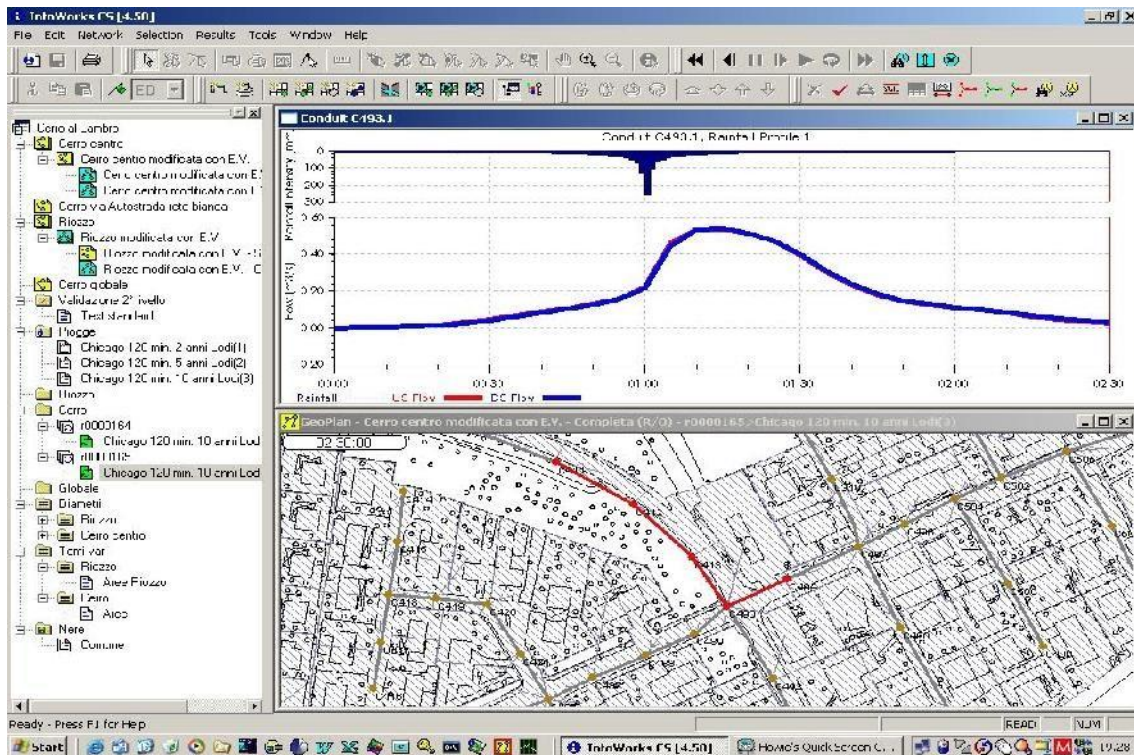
InfoWorks CS [4.50]
File Edit Network Selection Results Tools Window Help

Cerro al Lambro
Cerro centro
Cerro centro modificata con E.V.
Cerro centro modificata con E.
Cerro centro modificata con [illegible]
Cerro via Autostrada rete bianca
Riozzo
Riozzo modificata con E.V.
Riozzo modificata con E.V. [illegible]
Riozzo modificata con E.V. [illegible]
Cerro globale
Validazione 2° livello
Test standard
Piogge
Chicago 120 min. 2 anni Lodi(1)
Chicago 120 min. 5 anni Lodi(2)
Chicago 120 min. 10 anni Lodi(3)
Riozzo
Cerro
r0000164
Chicago 120 min. 10 anni Lod
r0000165
Chicago 120 min. 10 anni Lod
Globale
Diametri
Riozzo
Cerro centro
Terriver
Riozzo
Aree Riozzo
Cerro
Aree
Nere
Comune

Conduit C493.1
Conduit C493.1, Rainfall Profile 1
Rainfall intensity
0
100
200
300
0.60
0.40
0.20
0.00
-0.20
Flow
00:00
00:30
01:00
01:30
02:00
02:30
Rainfall
LC Flow
DC Flow

GeoPlan - Cerro centro modificata con E.V. - Completa (R/O) - r0000165>Chicago 120 min. 10 anni Lodi(3)
02:30:00
C502
C504
C418
C419
C420
C493

Ready - Press F1 for Help
READ
NUM
Start
InfoWorks CS [4.50]
Howie's Quick Screen C...
19.28